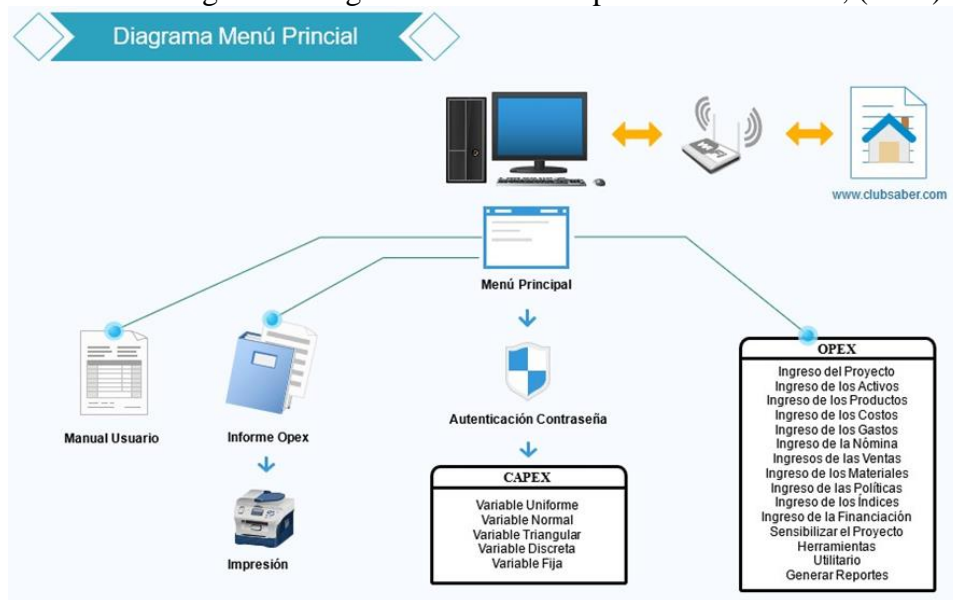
Diagrama Menú Princial

www.clubsaber.com

Menú Principal

Manual Usuario

Informe Opex

Impresión

Autenticación Contraseña

CAPEX

Variable Uniforme
Variable Normal
Variable Triangular
Variable Discreta
Variable Fija

OPEX

Ingreso del Proyecto
Ingreso de los Activos
Ingreso de los Productos
Ingreso de los Costos
Ingreso de los Gastos
Ingreso de la Nómina
Ingresos de las Ventas
Ingreso de los Materiales
Ingreso de las Políticas
Ingreso de los Índices
Ingreso de la Financiación
Sensibilizar el Proyecto
Herramientas
Utilitario
Generar Reportes